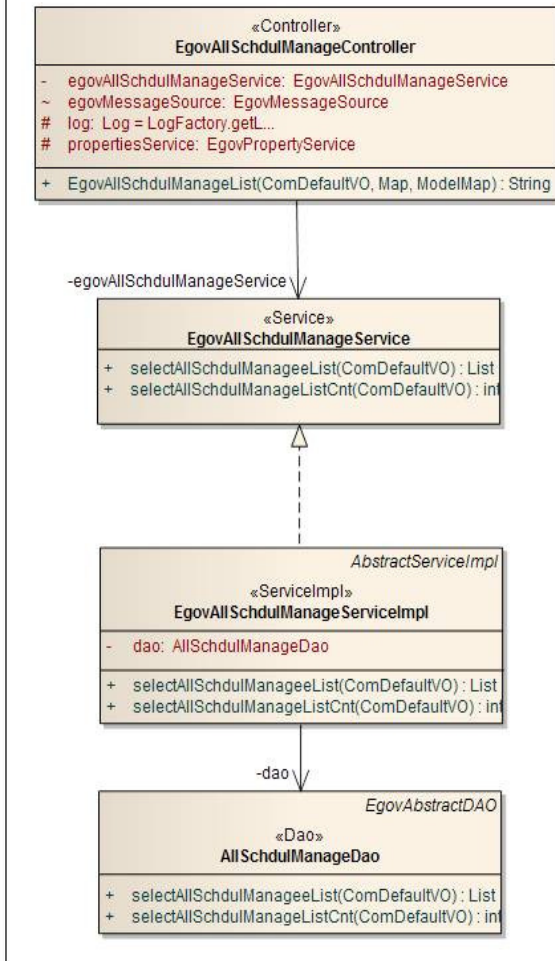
«Controller»
EgovAllSchdulManageController

- egovAllSchdulManageService: EgovAllSchdulManageService
~ egovMessageSource: EgovMessageSource
# log: Log = LogFactory.getL...
# propertiesService: EgovPropertyService

+ EgovAllSchdulManageList(ComDefaultVO, Map, ModelMap) : String

-egovAllSchdulManageService

«Service»
EgovAllSchdulManageService

+ selectAllSchdulManageeList(ComDefaultVO) : List
+ selectAllSchdulManageListCnt(ComDefaultVO) : int

AbstractServiceImpl

«ServiceImpl»
EgovAllSchdulManageServiceImpl

- dao: AllSchdulManageDao

+ selectAllSchdulManageeList(ComDefaultVO) : List
+ selectAllSchdulManageListCnt(ComDefaultVO) : int

-dao

EgovAbstractDAO

«Dao»
AllSchdulManageDao

+ selectAllSchdulManageeList(ComDefaultVO) : List
+ selectAllSchdulManageListCnt(ComDefaultVO) : int